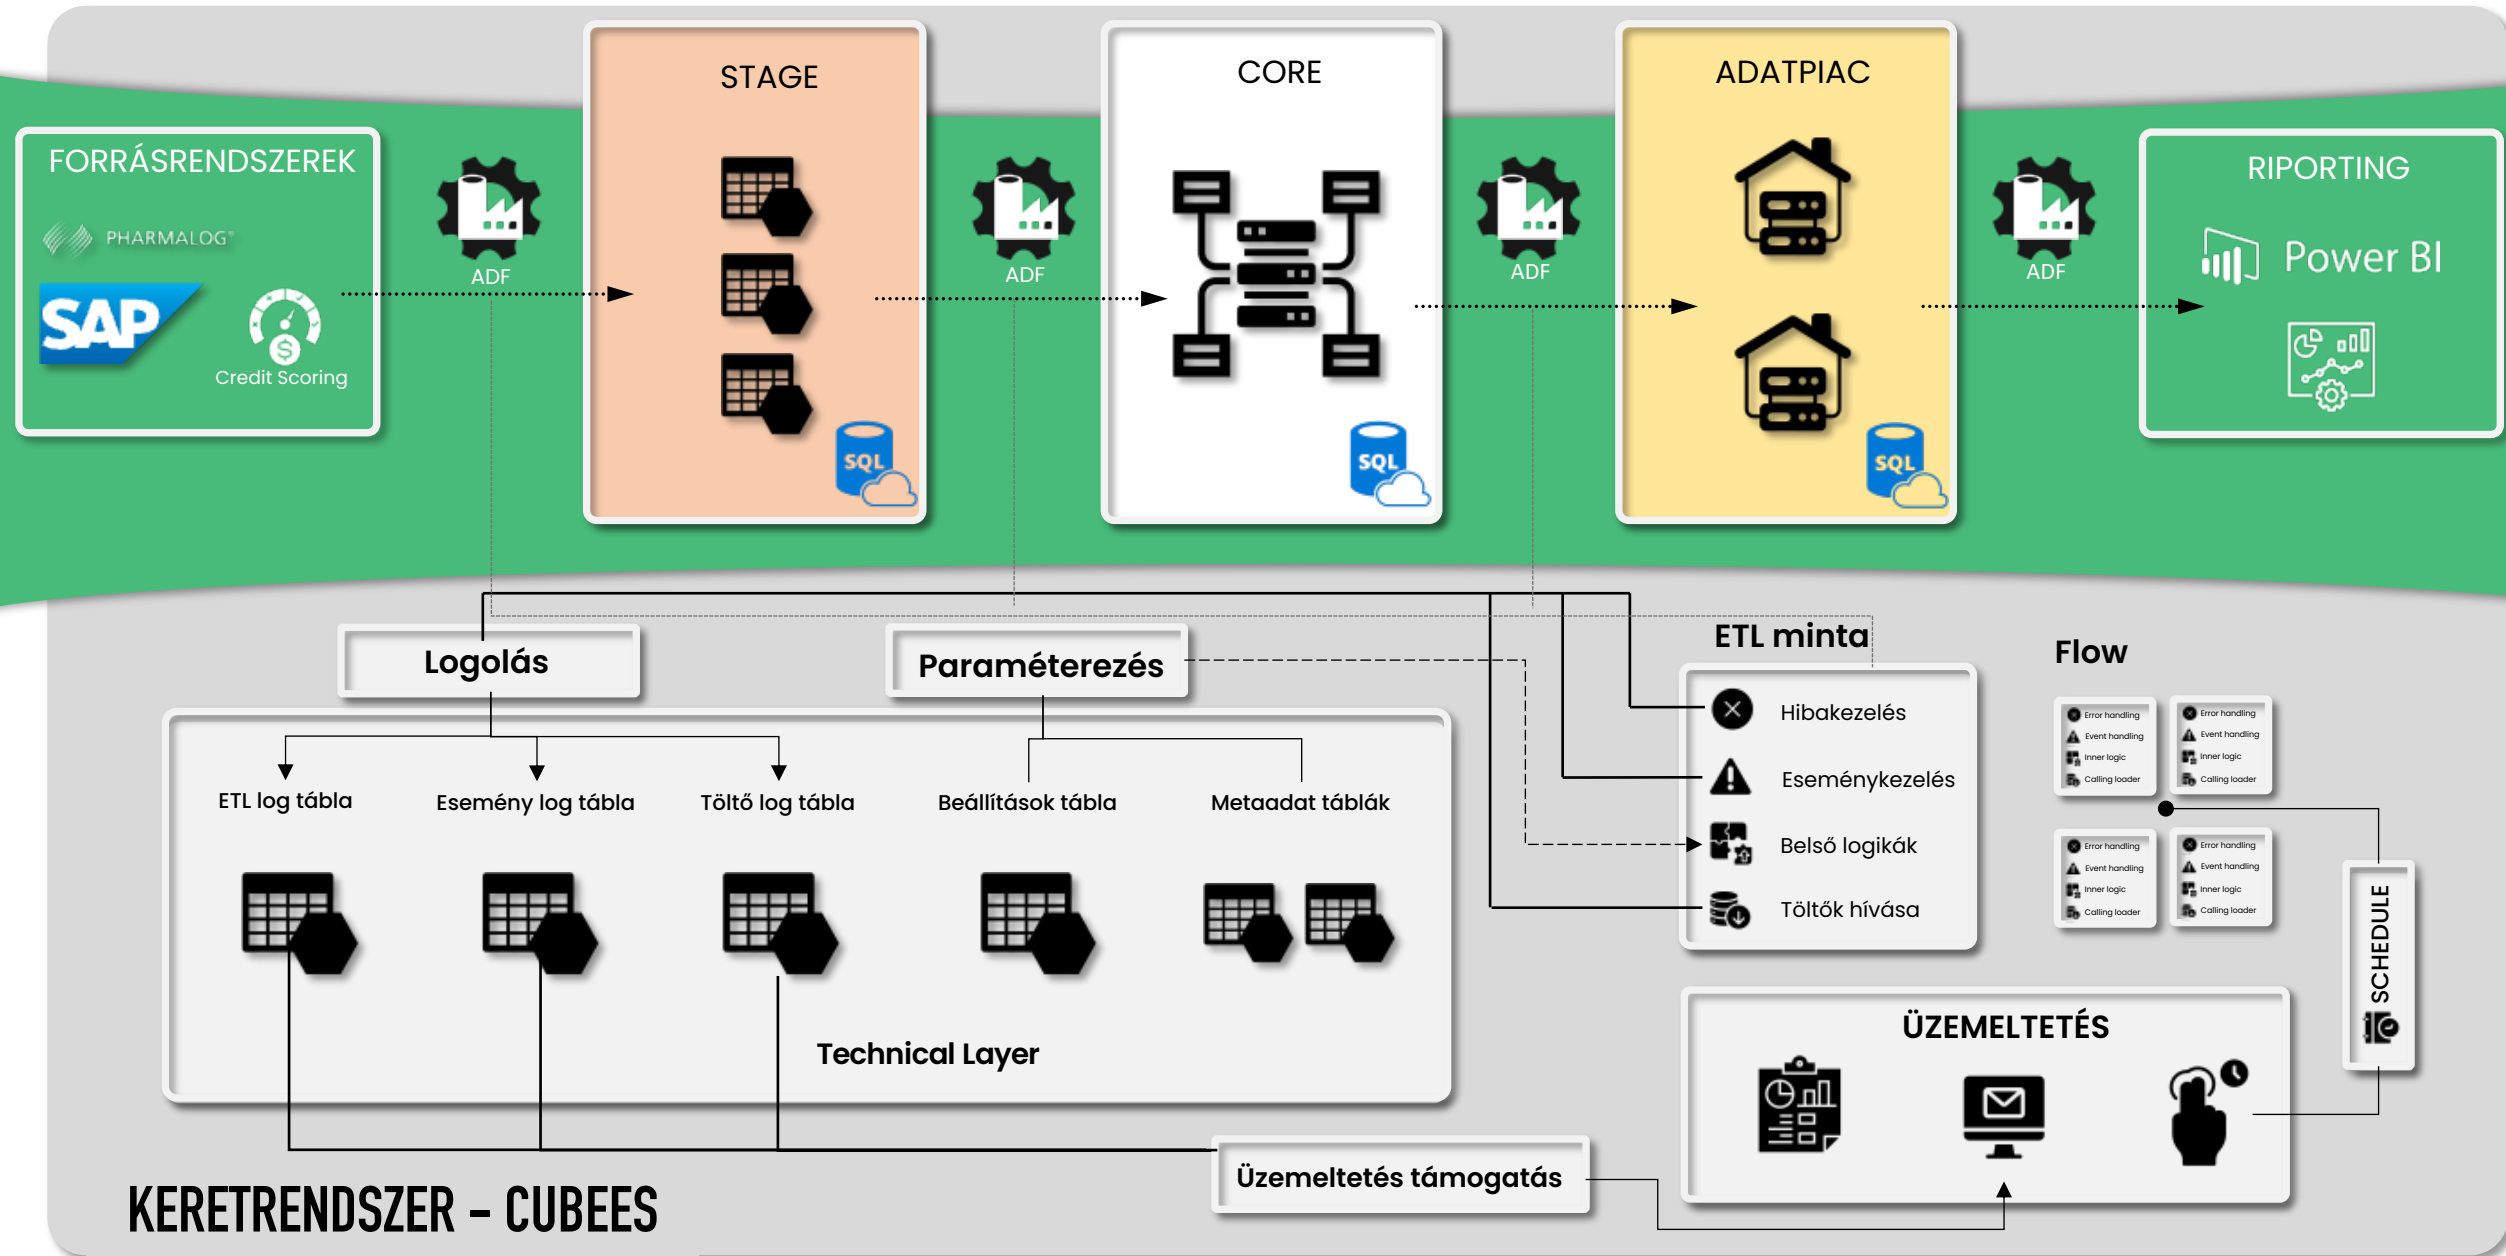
FORRÁSRENDSZEREK

PHARMALOG

SAP

Credit Scoring

ADF

STAGE

SQL

ADF

CORE

SQL

ADF

ADATPIAC

SQL

ADF

RIPORTING

Power BI

Logolás

Paraméterezés

ETL minta

Flow

Hibakezelés

Eseménykezelés

Belső logikák

Töltők hívása

Error handling
Event handling
Inner logic
Calling loader

Error handling
Event handling
Inner logic
Calling loader

Error handling
Event handling
Inner logic
Calling loader

Error handling
Event handling
Inner logic
Calling loader

ETL log tábla

Esemény log tábla

Töltő log tábla

Beállítások tábla

Metaadat táblák

Technical Layer

SCHEDULE

ÜZEMELTETÉS

Üzemeltetés támogatás

KERETRENDSZER – CUBEES